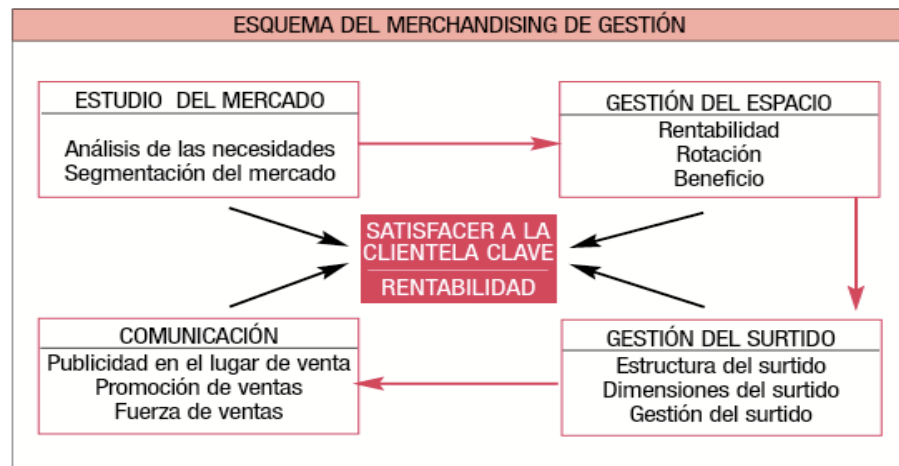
ESQUEMA DEL MERCHANDISING DE GESTIÓN

ESTUDIO DEL MERCADO

Análisis de las necesidades
Segmentación del mercado

GESTIÓN DEL ESPACIO

Rentabilidad
Rotación
Beneficio

SATISFACER A LA CLIENTELA CLAVE

RENTABILIDAD

COMUNICACIÓN

Publicidad en el lugar de venta
Promoción de ventas
Fuerza de ventas

GESTIÓN DEL SURTIDO

Estructura del surtido
Dimensiones del surtido
Gestión del surtido